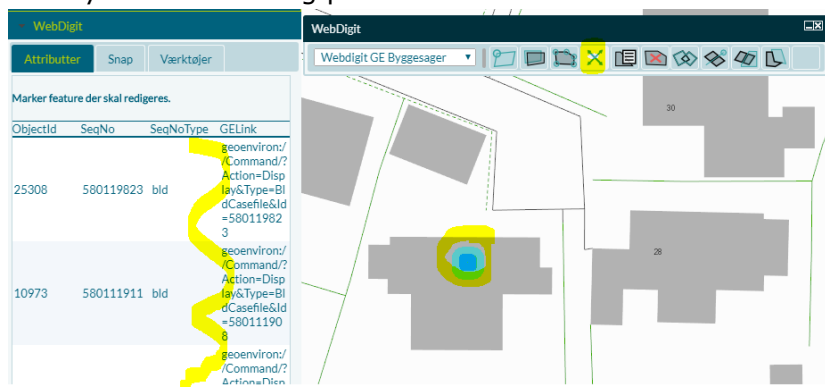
WebDigit

Attributter | Snap | Værktøjer

Marker feature der skal redigeres.

| ObjectId | SeqNo | SeqNoType | GELink |
|---|---|---|---|
| 25308 | 580119823 | bld | geoenviron://Command/?Action=Display&Type=BldCasefile&Id=580119823 |
| 10973 | 580111911 | bld | geoenviron://Command/?Action=Display&Type=BldCasefile&Id=580111908 |
| | | | geoenviron://Command/?Action=Disp |

WebDigit

Webdigit GE Byggesager

30

28